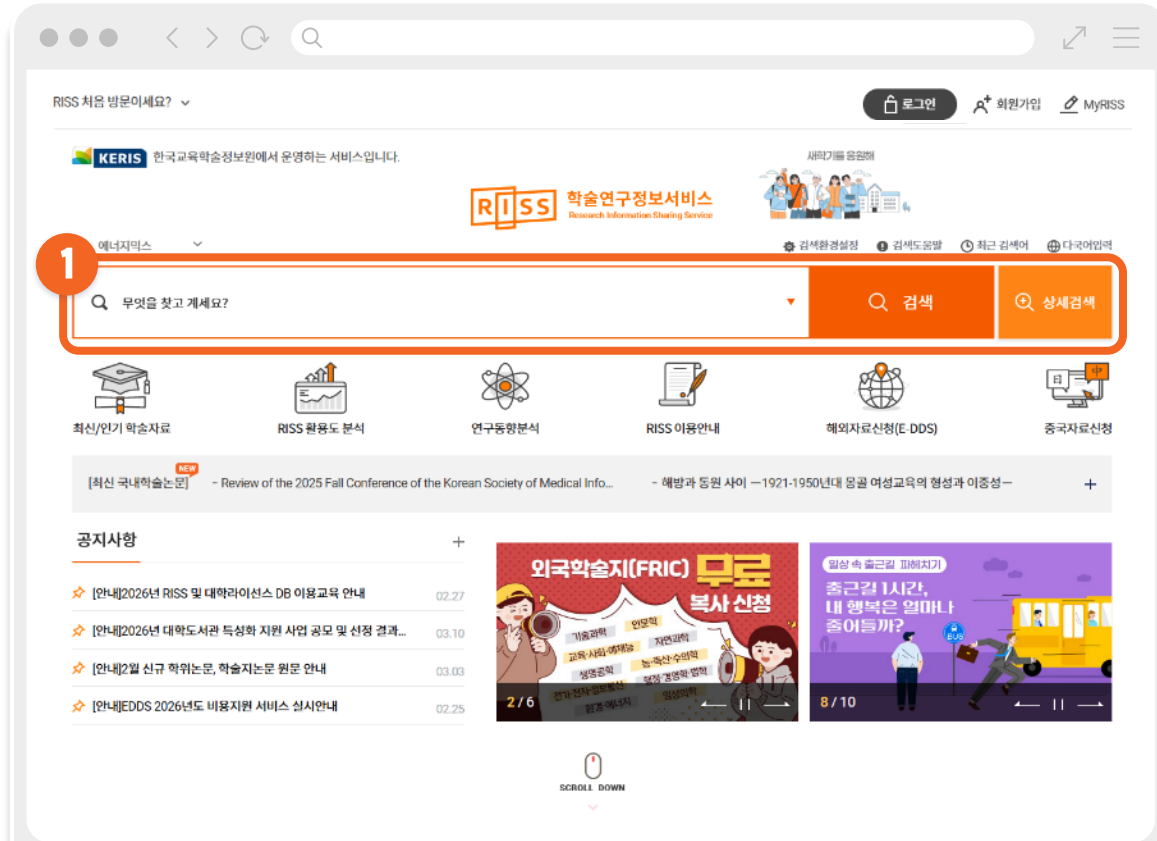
RISS 처음 방문이세요?

로그인 회원가입 MyRISS

KERIS 한국교육학술정보원에서 운영하는 서비스입니다.

RISS 학술연구정보서비스 Research Information Sharing Service

새학기를 응원해

에너지믹스

검색환경설정 검색도움말 최근 검색어 다국어입력

1

무엇을 찾고 계세요?

검색

상세검색

최신/인기 학술자료

RISS 활용도 분석

연구동향분석

RISS 이용안내

해외자료신청(E-DDS)

중국자료신청

NEW [최신 국내학술논문] - Review of the 2025 Fall Conference of the Korean Society of Medical Info... - 해방과 동원 사이 ―1921-1950년대 몽골 여성교육의 형성과 이종성― +

공지사항 +

[안내]2026년 RISS 및 대학라이선스 DB 이용교육 안내 02.27

[안내]2026년 대학도서관 특성화 지원 사업 공모 및 선정 결과... 03.10

[안내]2월 신규 학위논문, 학술지논문 원문 안내 03.03

[안내]EDDS 2026년도 비용지원 서비스 실시안내 02.25

외국학술지(FRIC) 무료 복사 신청

기술과학 인문학 교육·사회·예체능 자연과학 생명공학 농·축산·수의학 전기·전자·정보통신 보건·경영학·법학 환경·에너지 임상의학

2 / 6

일상 속 출근길 파헤치기

출근길 1시간, 내 행복은 얼마나 줄어들까?

BUS

8 / 10

SCROLL DOWN